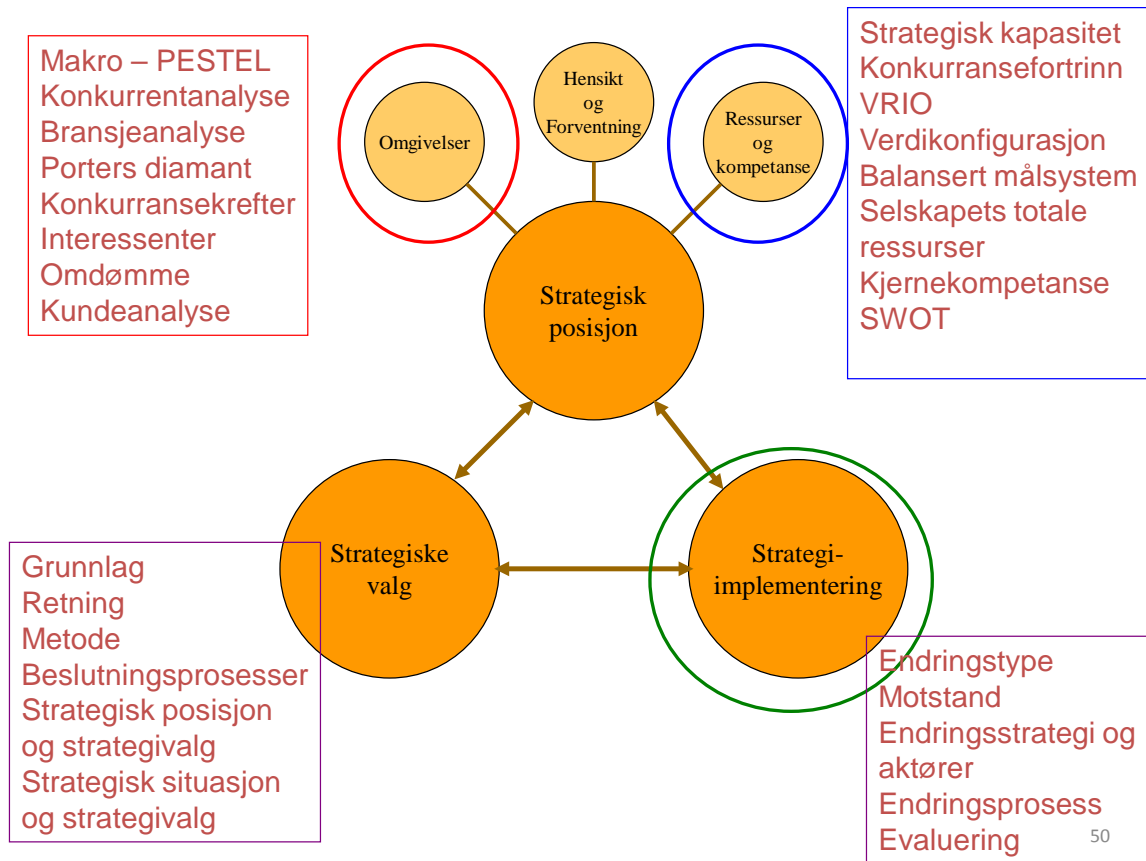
Makro – PESTEL
Konkurrentanalyse
Bransjeanalyse
Porters diamant
Konkurransekrefter
Interessenter
Omdømme
Kundeanalyse

Omgivelser

Hensikt og Forventning

Ressurser og kompetanse

Strategisk kapasitet
Konkurransefortrinn
VRIO
Verdikonfigurasjon
Balansert målsystem
Selskapets totale ressurser
Kjernekompetanse
SWOT

Strategisk posisjon

Strategiske valg

Strategi-implementering

Grunnlag
Retning
Metode
Beslutningsprosesser
Strategisk posisjon og strategivalg
Strategisk situasjon og strategivalg

Endringstype
Motstand
Endringsstrategi og aktører
Endringsprosess
Evaluering

50